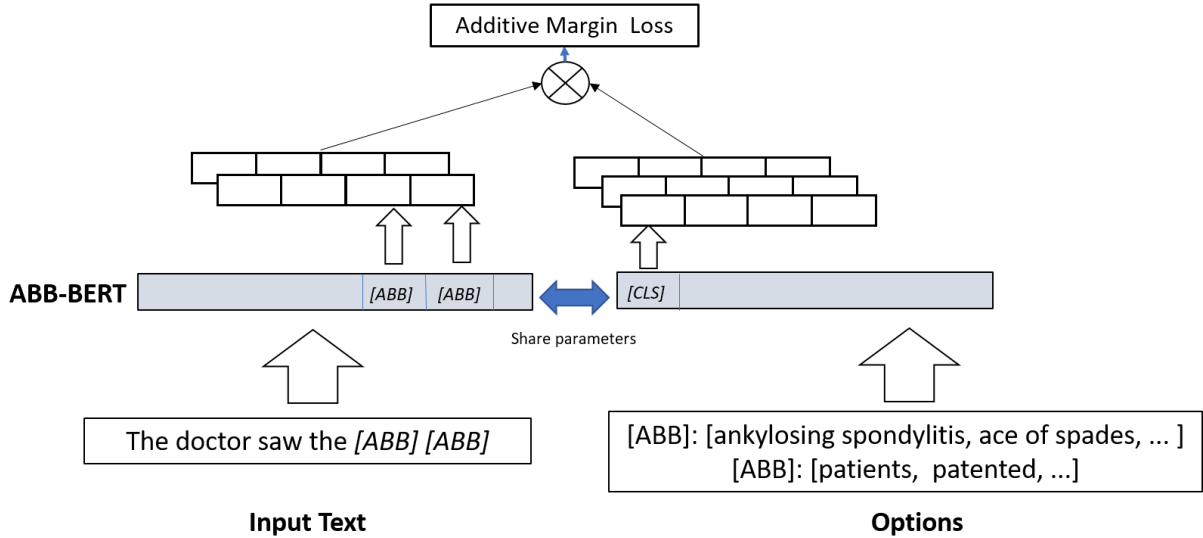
Additive Margin Loss

ABB-BERT

[ABB] [ABB]

[CLS]

Share parameters

The doctor saw the *[ABB] [ABB]*

[ABB]: [ankylosing spondylitis, ace of spades, ... ]
[ABB]: [patients, patented, ...]

Input Text

Options